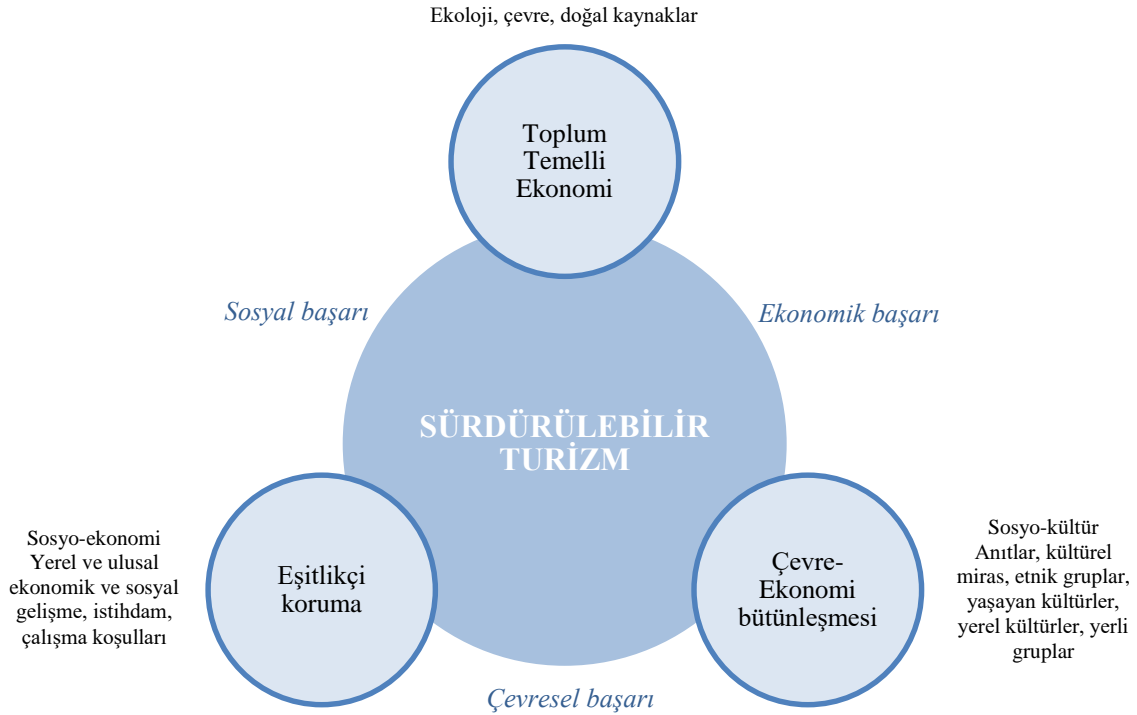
Ekoloji, çevre, doğal kaynaklar

Toplum Temelli Ekonomi

Sosyal başarı

Ekonomik başarı

SÜRDÜRÜLEBİLİR TURİZM

Sosyo-ekonomi Yerel ve ulusal ekonomik ve sosyal gelişme, istihdam, çalışma koşulları

Eşitlikçi koruma

Çevre-Ekonomi bütünleşmesi

Sosyo-kültür Anıtlar, kültürel miras, etnik gruplar, yaşayan kültürler, yerel kültürler, yerli gruplar

Çevresel başarı